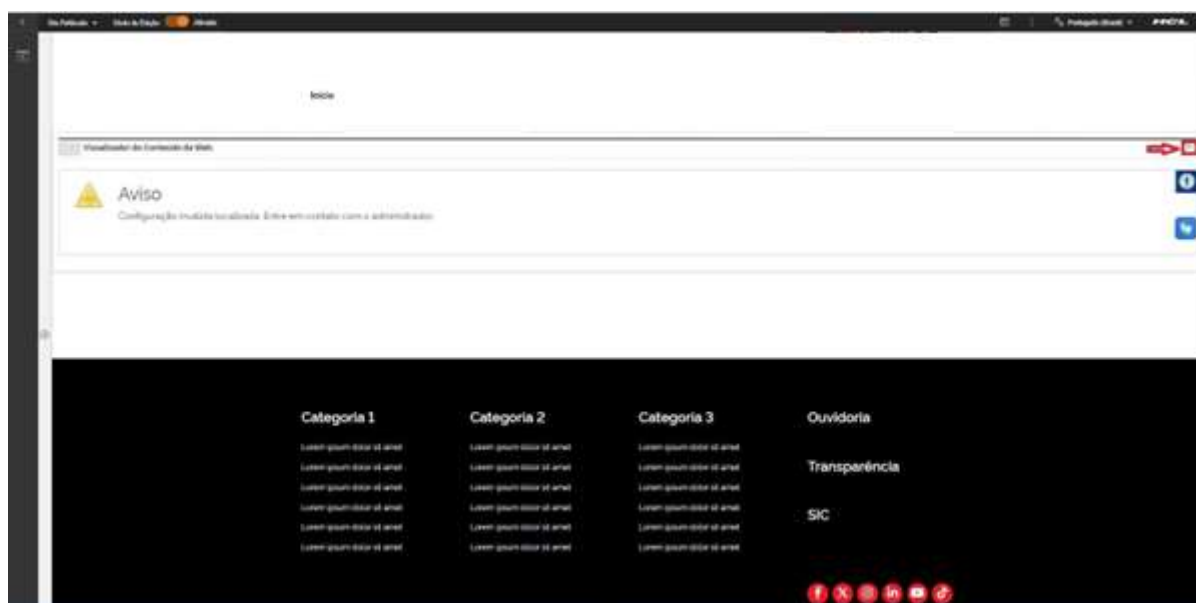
Site Publicado ▾ Modo de Edição Ativado

Português (Brasil) ▾

Início

Visualizador de Conteúdo da Web

Aviso

Configuração inválida localizada. Entre em contato com o administrador.

Categoria 1

Lorem ipsum dolor sit amet
Lorem ipsum dolor sit amet
Lorem ipsum dolor sit amet
Lorem ipsum dolor sit amet
Lorem ipsum dolor sit amet
Lorem ipsum dolor sit amet

Categoria 2

Lorem ipsum dolor sit amet
Lorem ipsum dolor sit amet
Lorem ipsum dolor sit amet
Lorem ipsum dolor sit amet
Lorem ipsum dolor sit amet
Lorem ipsum dolor sit amet

Categoria 3

Lorem ipsum dolor sit amet
Lorem ipsum dolor sit amet
Lorem ipsum dolor sit amet
Lorem ipsum dolor sit amet
Lorem ipsum dolor sit amet
Lorem ipsum dolor sit amet

Ouvidoria

Transparência

SIC